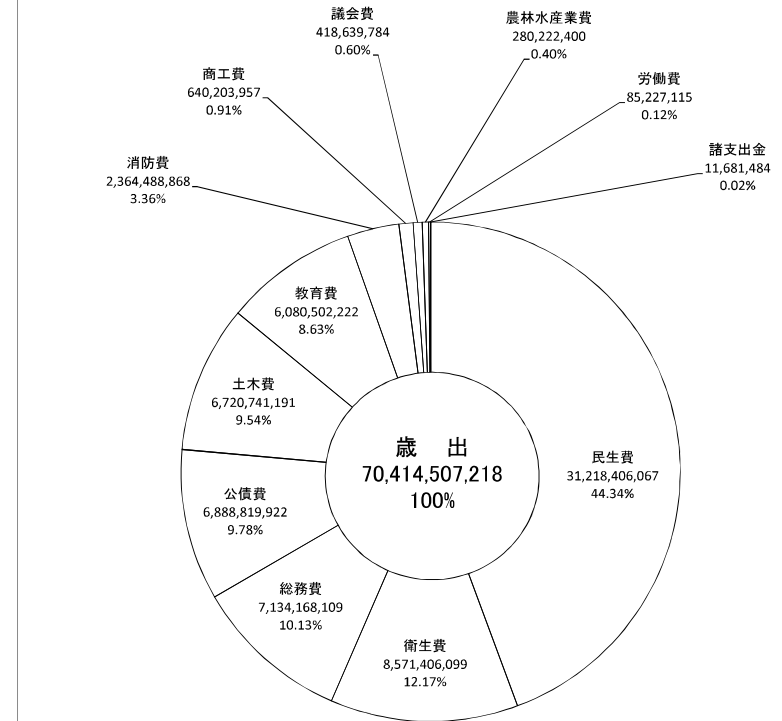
議会費
418,639,784
0.60%

農林水産業費
280,222,400
0.40%

商工費
640,203,957
0.91%

労働費
85,227,115
0.12%

諸支出金
11,681,484
0.02%

消防費
2,364,488,868
3.36%

教育費
6,080,502,222
8.63%

土木費
6,720,741,191
9.54%

歳　出
70,414,507,218
100%

民生費
31,218,406,067
44.34%

公債費
6,888,819,922
9.78%

総務費
7,134,168,109
10.13%

衛生費
8,571,406,099
12.17%